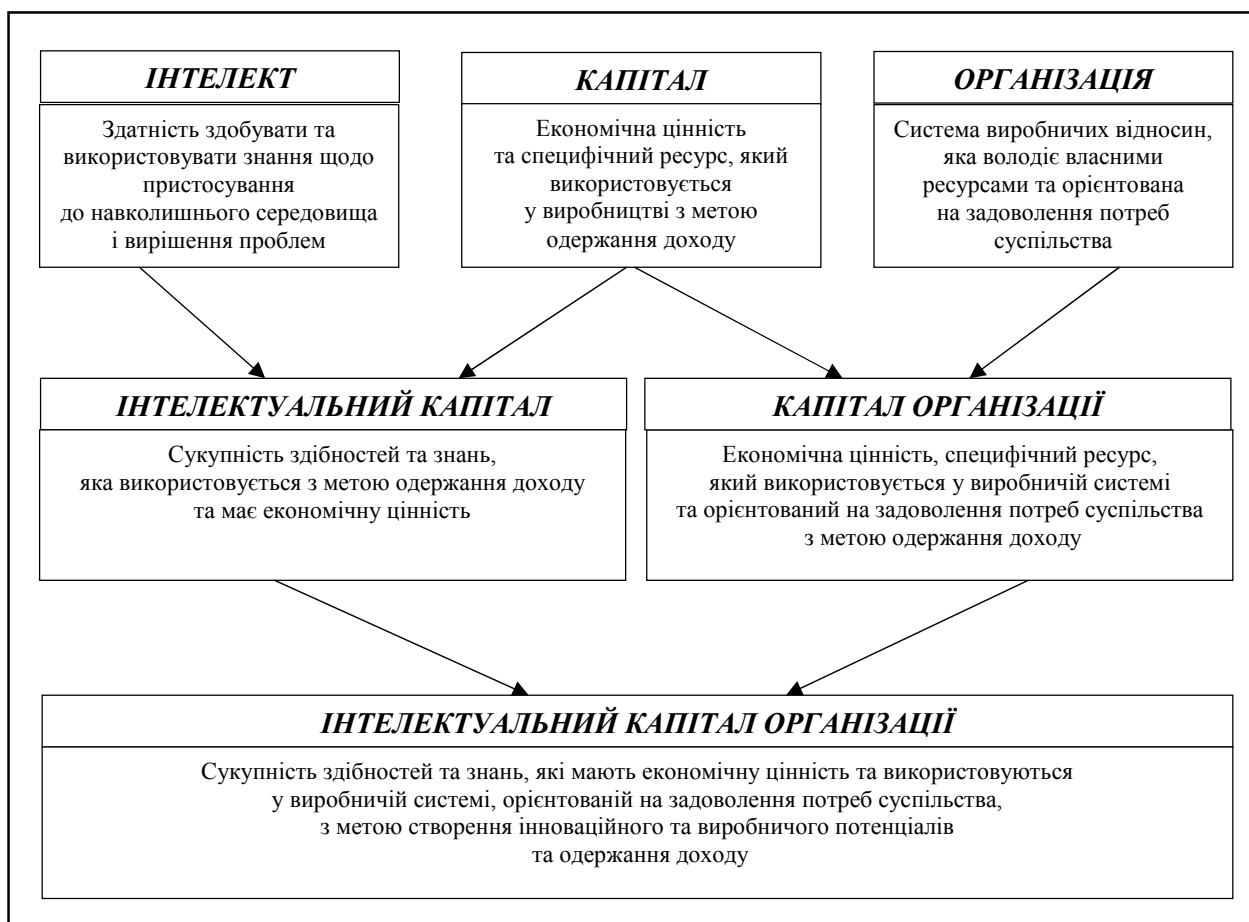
ІНТЕЛЕКТ

Здатність здобувати та використовувати знання щодо пристосування до навколишнього середовища і вирішення проблем

КАПІТАЛ

Економічна цінність та специфічний ресурс, який використовується у виробництві з метою одержання доходу

ОРГАНІЗАЦІЯ

Система виробничих відносин, яка володіє власними ресурсами та орієнтована на задоволення потреб суспільства

ІНТЕЛЕКТУАЛЬНИЙ КАПІТАЛ

Сукупність здібностей та знань, яка використовується з метою одержання доходу та має економічну цінність

КАПІТАЛ ОРГАНІЗАЦІЇ

Економічна цінність, специфічний ресурс, який використовується у виробничій системі та орієнтований на задоволення потреб суспільства з метою одержання доходу

ІНТЕЛЕКТУАЛЬНИЙ КАПІТАЛ ОРГАНІЗАЦІЇ

Сукупність здібностей та знань, які мають економічну цінність та використовуються у виробничій системі, орієнтованій на задоволення потреб суспільства, з метою створення інноваційного та виробничого потенціалів та одержання доходу